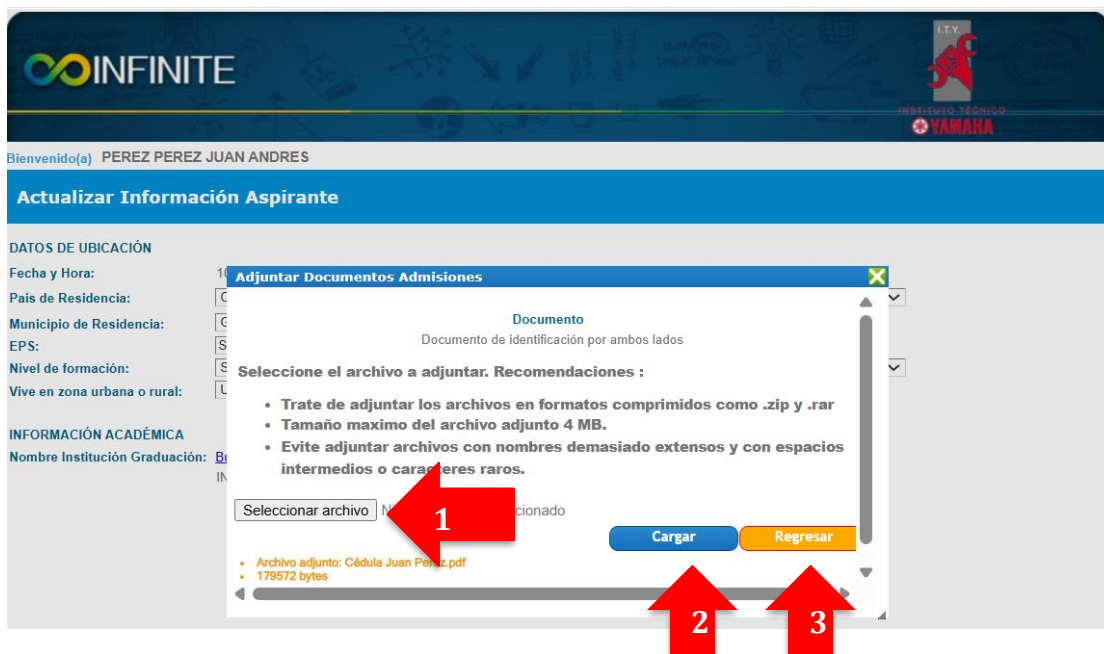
INFINITE

I.T.Y.
INSTITUTO TECNICO
YAMAHA

Bienvenido(a) PEREZ PEREZ JUAN ANDRES

Actualizar Información Aspirante

DATOS DE UBICACIÓN
Fecha y Hora: 1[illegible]
País de Residencia: C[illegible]
Municipio de Residencia: G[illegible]
EPS: S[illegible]
Nivel de formación: S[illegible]
Vive en zona urbana o rural: U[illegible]

INFORMACIÓN ACADÉMICA
Nombre Institución Graduación: Bu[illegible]
IN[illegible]

Adjuntar Documentos Admisiones

Documento
Documento de identificación por ambos lados

Seleccione el archivo a adjuntar. Recomendaciones :

• Trate de adjuntar los archivos en formatos comprimidos como .zip y .rar
• Tamaño maximo del archivo adjunto 4 MB.
• Evite adjuntar archivos con nombres demasiado extensos y con espacios intermedios o caracteres raros.

Seleccionar archivo N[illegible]cionado

1

Cargar Regresar

• Archivo adjunto: Cédula Juan Perez.pdf
• 179572 bytes

2 3